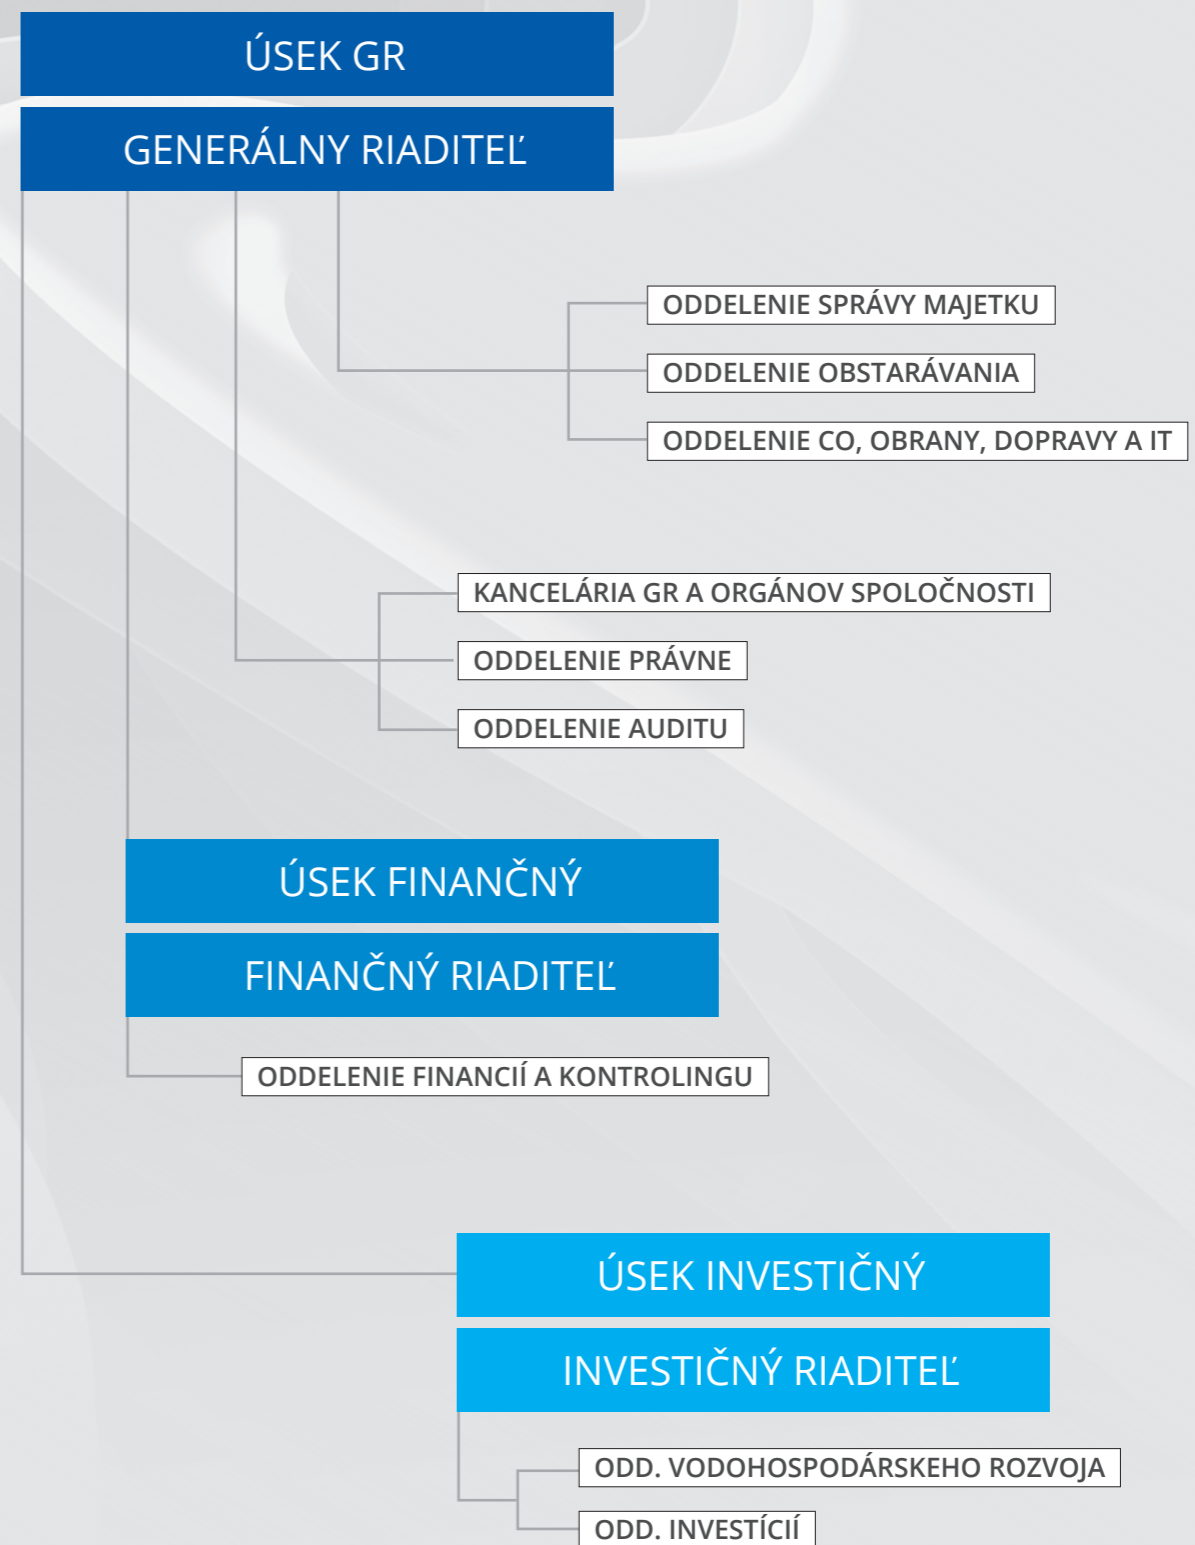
ÚSEK GR

GENERÁLNY RIADITEĽ

ODDELENIE SPRÁVY MAJETKU

ODDELENIE OBSTARÁVANIA

ODDELENIE CO, OBRANY, DOPRAVY A IT

KANCELÁRIA GR A ORGÁNOV SPOLOČNOSTI

ODDELENIE PRÁVNE

ODDELENIE AUDITU

ÚSEK FINANČNÝ

FINANČNÝ RIADITEĽ

ODDELENIE FINANCIÍ A KONTROLINGU

ÚSEK INVESTIČNÝ

INVESTIČNÝ RIADITEĽ

ODD. VODOHOSPODÁRSKEHO ROZVOJA

ODD. INVESTÍCIÍ